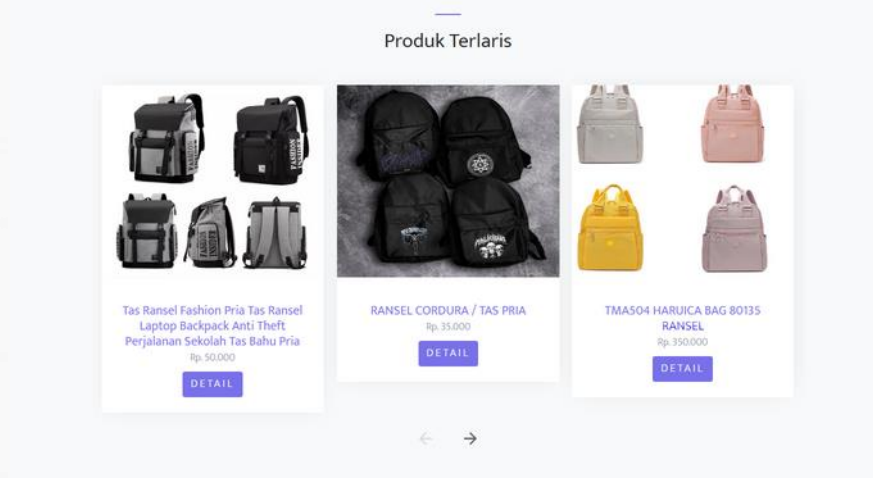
Produk Terlaris

Tas Ransel Fashion Pria Tas Ransel Laptop Backpack Anti Theft Perjalanan Sekolah Tas Bahu Pria
Rp. 50.000
DETAIL

RANSEL CORDURA / TAS PRIA
Rp. 35.000
DETAIL

TMA504 HARUICA BAG 80135 RANSEL
Rp. 350.000
DETAIL

←  →